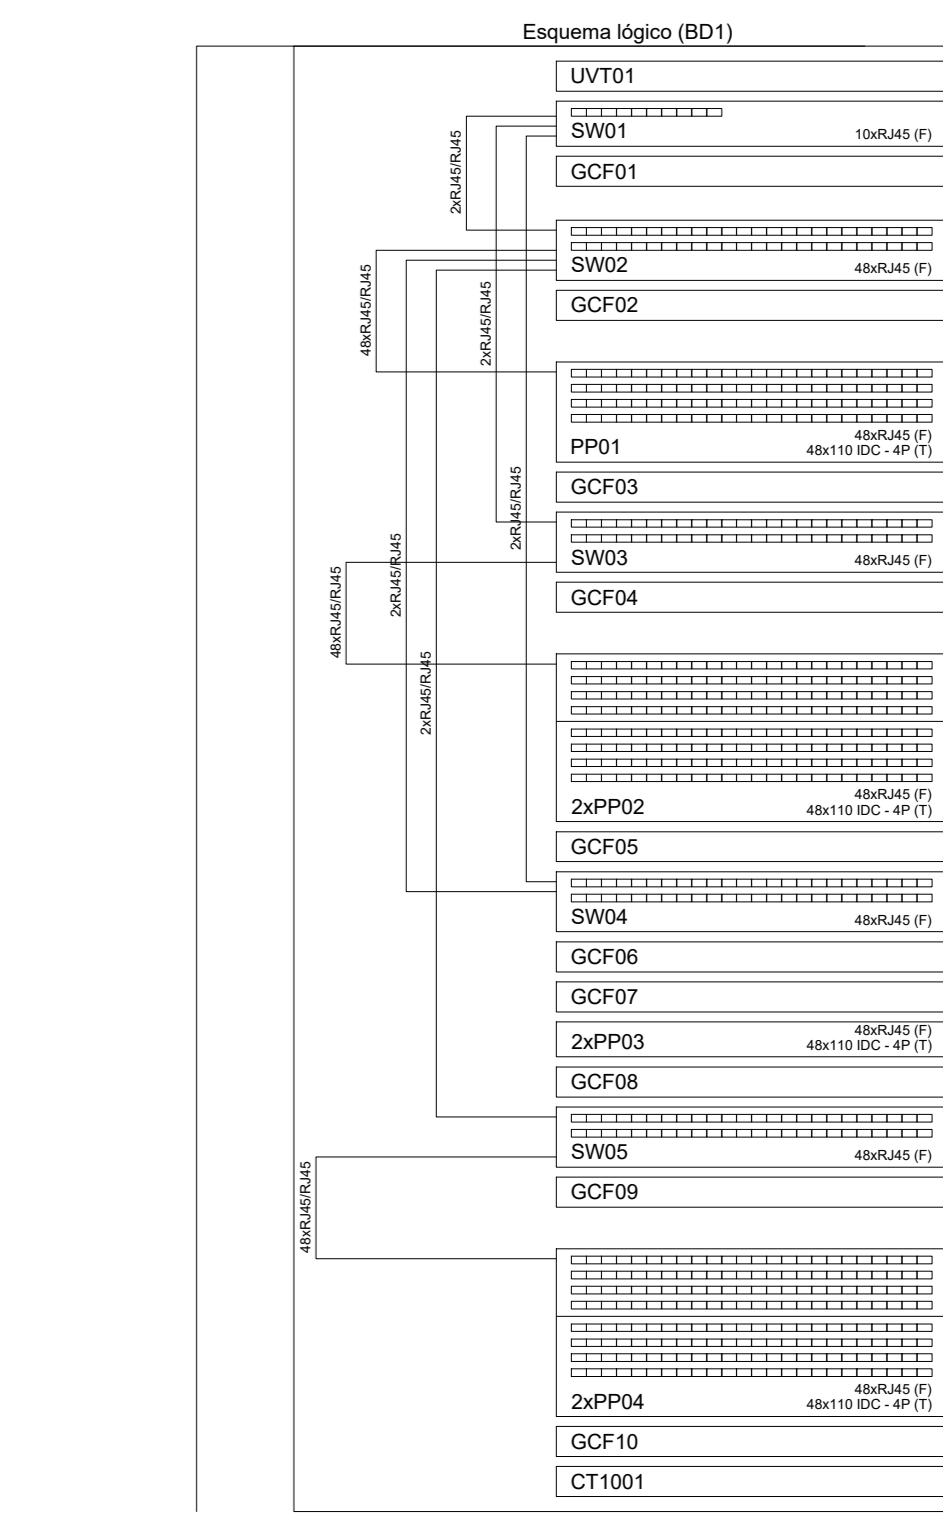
Esquema lógico (BD1)

UVT01

SW01 10xRJ45 (F)

2xRJ45/RJ45

GCF01

SW02 48xRJ45 (F)

48xRJ45/RJ45

2xRJ45/RJ45

GCF02

PP01 48xRJ45 (F) 48x110 IDC - 4P (T)

2xRJ45/RJ45

GCF03

SW03 48xRJ45 (F)

48xRJ45/RJ45

2xRJ45/RJ45

GCF04

2xRJ45/RJ45

2xPP02 48xRJ45 (F) 48x110 IDC - 4P (T)

GCF05

SW04 48xRJ45 (F)

GCF06

GCF07

2xPP03 48xRJ45 (F) 48x110 IDC - 4P (T)

GCF08

SW05 48xRJ45 (F)

48xRJ45/RJ45

GCF09

2xPP04 48xRJ45 (F) 48x110 IDC - 4P (T)

GCF10

CT1001